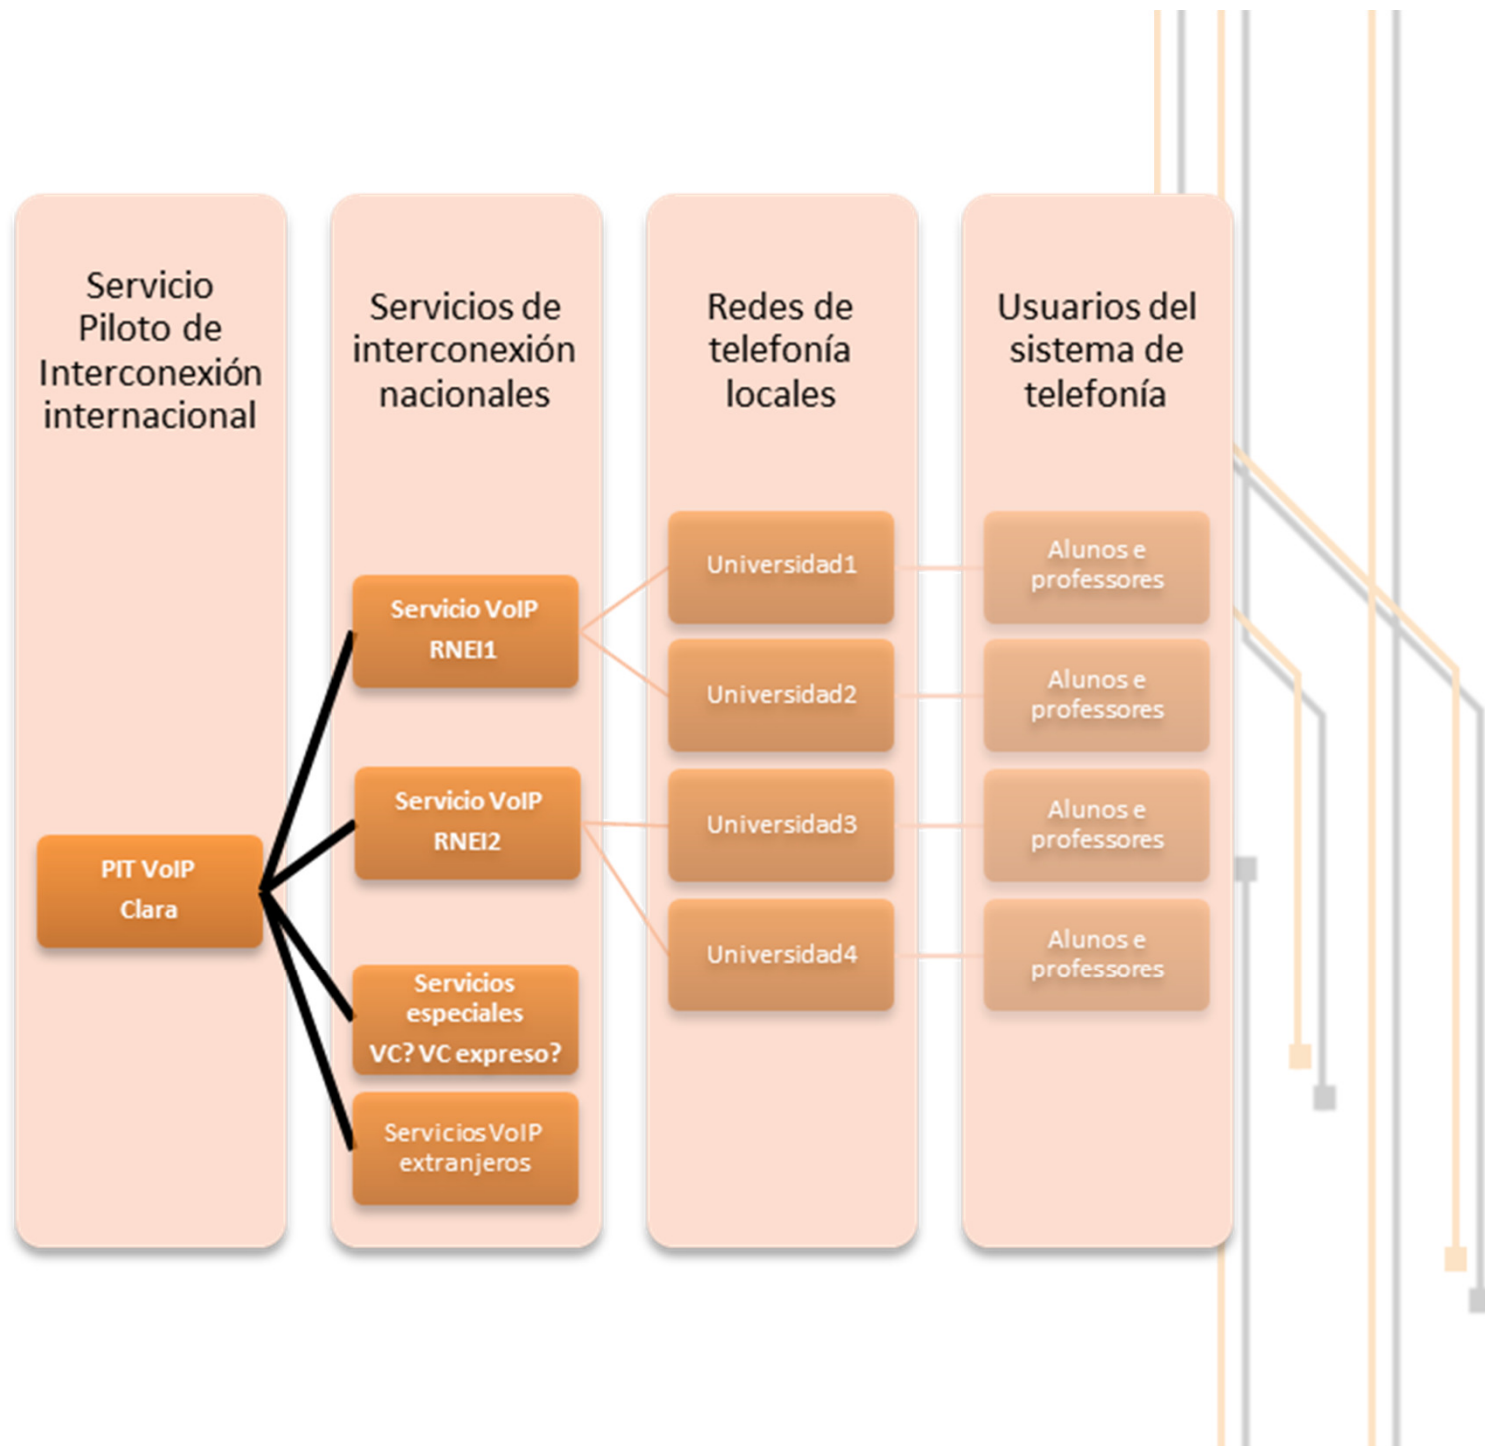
Servicio Piloto de Interconexión internacional

Servicios de interconexión nacionales

Redes de telefonía locales

Usuarios del sistema de telefonía

PIT VoIP Clara

Servicio VoIP RNEI1

Servicio VoIP RNEI2

Servicios especiales VC? VC expreso?

Servicios VoIP extranjeros

Universidad1

Universidad2

Universidad3

Universidad4

Alunos e professores

Alunos e professores

Alunos e professores

Alunos e professores